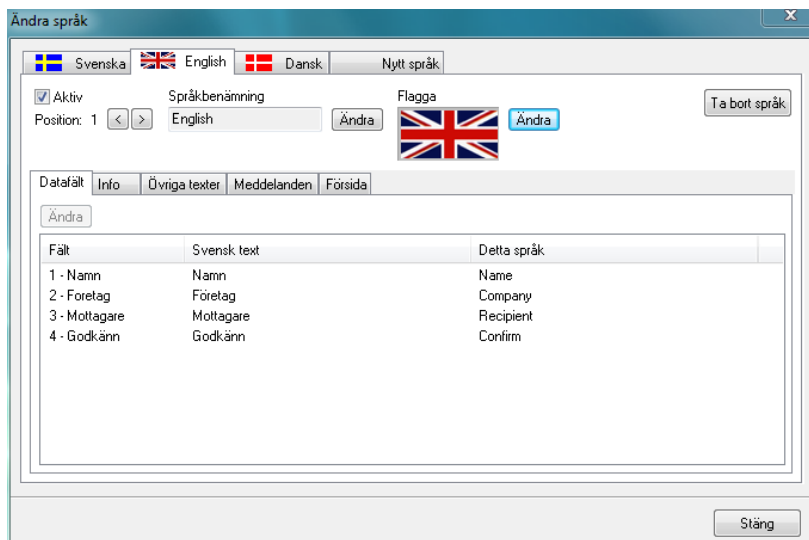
Ändra språk

x

Svenska | English | Dansk | Nytt språk

Aktiv
Position: 1 < >

Språkbenämning
English
Ändra

Flagga
Ändra

Ta bort språk

Datafält | Info | Övriga texter | Meddelanden | Försida

Ändra

| Fält | Svensk text | Detta språk |
|---|---|---|
| 1 - Namn | Namn | Name |
| 2 - Foretag | Företag | Company |
| 3 - Mottagare | Mottagare | Recipient |
| 4 - Godkänn | Godkänn | Confirm |

Stäng